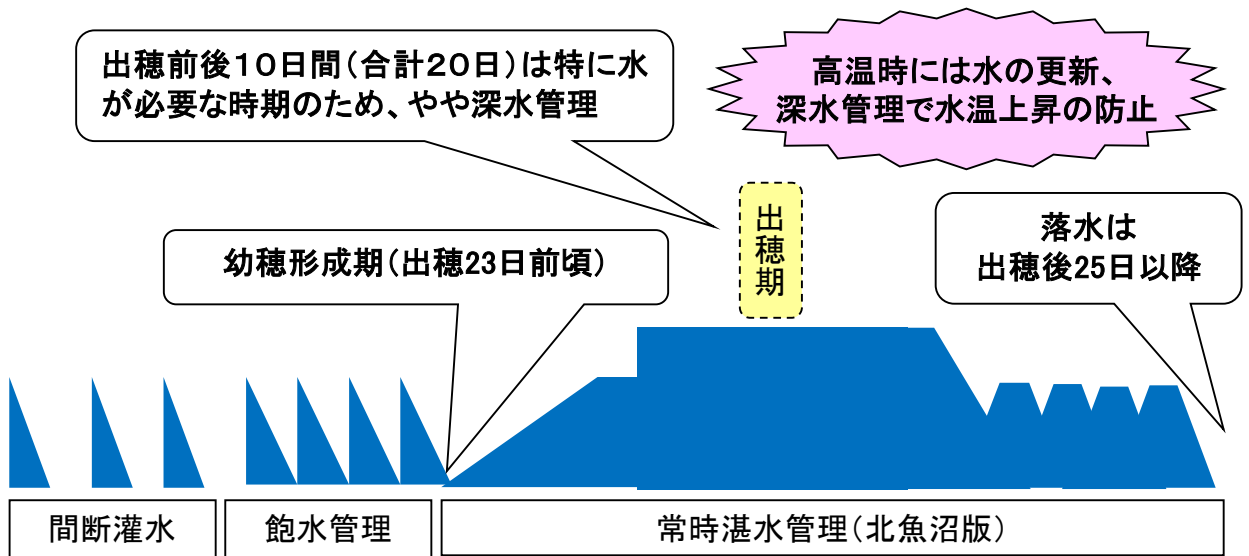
出穂前後10日間（合計20日）は特に水が必要な時期のため、やや深水管理

高温時には水の更新、深水管理で水温上昇の防止

出穂期

幼穂形成期（出穂23日前頃）

落水は出穂後25日以降

間断灌水

飽水管理

常時湛水管理（北魚沼版）